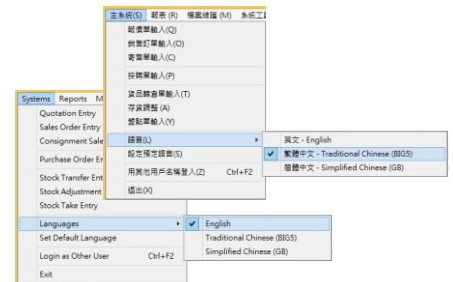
主系統(S) 報表 (R) 檔案維護 (M) 系統工

報價單輸入(Q)
銷售訂單輸入(O)
寄賣單輸入(C)

採購單輸入(P)

貨品轉倉單輸入(T)
存貨調整 (A)
盤點單輸入(Y)

語言(L)
設定預定語言(S)

用其他用戶名稱登入(Z) Ctrl+F2

退出(X)

英文 - English
繁體中文 - Traditional Chinese (BIG5)
簡體中文 - Simplified Chinese (GB)

Systems Reports M

Quotation Entry
Sales Order Entry
Consignment Sale

Purchase Order Er

Stock Transfer Ent
Stock Adjustment
Stock Take Entry

Languages
Set Default Language

Login as Other User Ctrl+F2

Exit

English
Traditional Chinese (BIG5)
Simplified Chinese (GB)